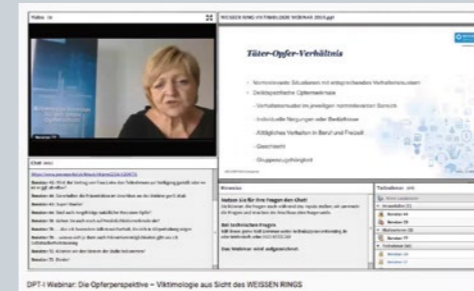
Video

WEISSER RING VIKTIMOLOGIE WEBINAR 2015.ppt

Täter-Opfer-Verhältnis

- Normativierte Situationen mit entsprechenden Verhaltensnormen
- Deliktspezifische Opfermerkmale
- Verhaltensmuster im jeweiligen normativierten Bereich
- Individuelle Neigungen oder Bedürfnisse
- Alltägliches Verhalten in Beruf und Freizeit
- Geschlecht
- Gruppenzugehörigkeit

Chat

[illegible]

Hinweise

Nutzen Sie für Ihre Fragen den Chat!

Bei technischen Fragen

Das Webinar wird aufgezeichnet.

Teilnehmer

DPT-i Webinar: Die Opferperspektive – Viktimologie aus Sicht des WEISSEN RINGS